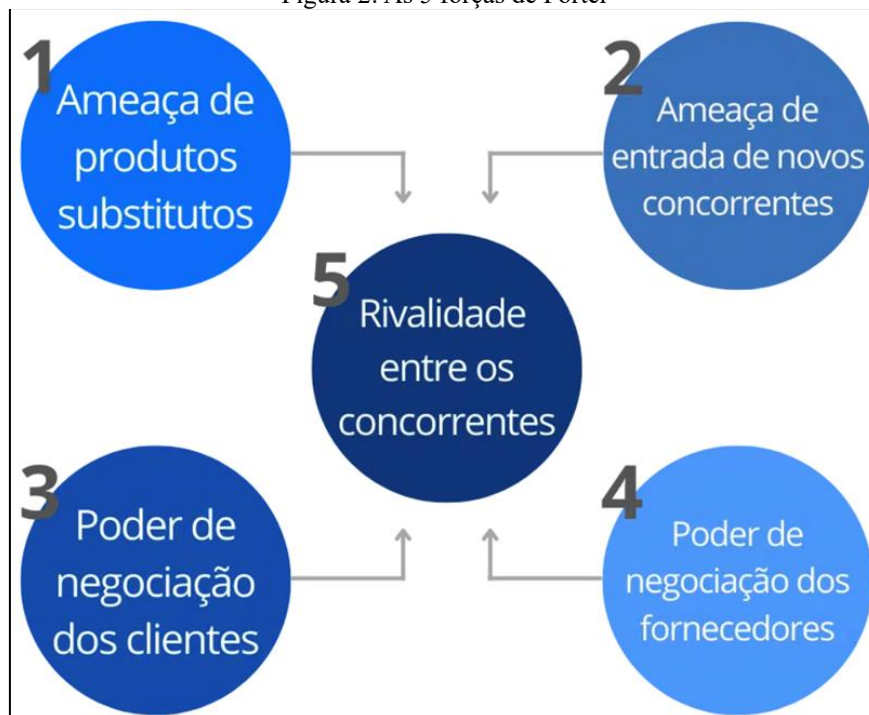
Figura 2: As 5 forças de Porter

1 Ameaça de produtos substitutos

2 Ameaça de entrada de novos concorrentes

5 Rivalidade entre os concorrentes

3 Poder de negociação dos clientes

4 Poder de negociação dos fornecedores